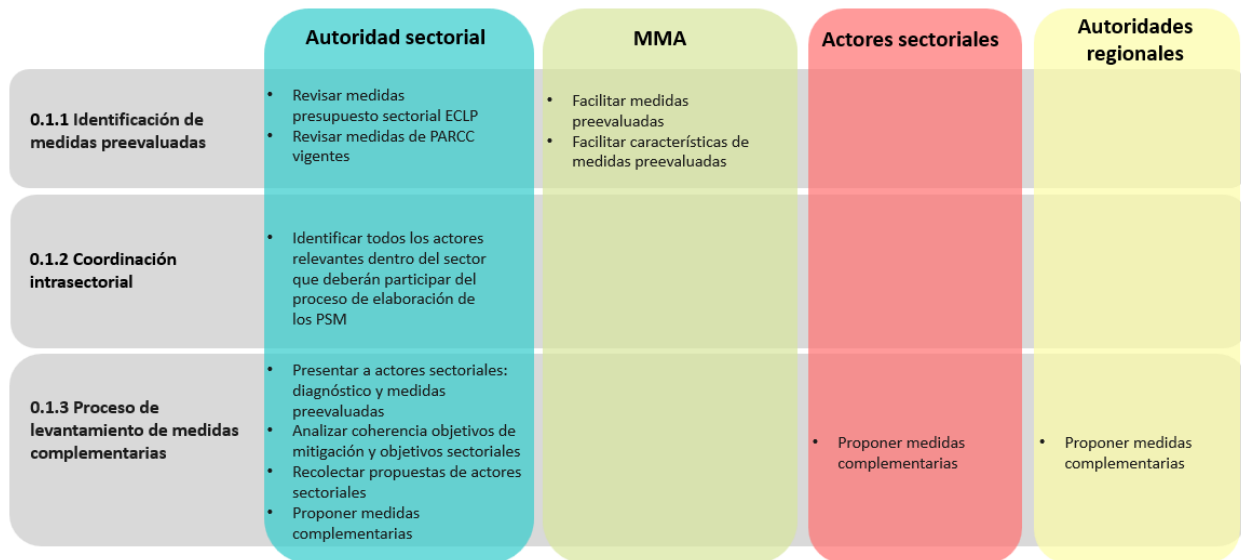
|  | Autoridad sectorial | MMA | Actores sectoriales | Autoridades regionales |
|---|---|---|---|---|
| **0.1.1 Identificación de medidas preevaluadas** | • Revisar medidas presupuesto sectorial ECLP<br>• Revisar medidas de PARCC vigentes | • Facilitar medidas preevaluadas<br>• Facilitar características de medidas preevaluadas |  |  |
| **0.1.2 Coordinación intrasectorial** | • Identificar todos los actores relevantes dentro del sector que deberán participar del proceso de elaboración de los PSM |  |  |  |
| **0.1.3 Proceso de levantamiento de medidas complementarias** | • Presentar a actores sectoriales: diagnóstico y medidas preevaluadas<br>• Analizar coherencia objetivos de mitigación y objetivos sectoriales<br>• Recolectar propuestas de actores sectoriales<br>• Proponer medidas complementarias |  | • Proponer medidas complementarias | • Proponer medidas complementarias |